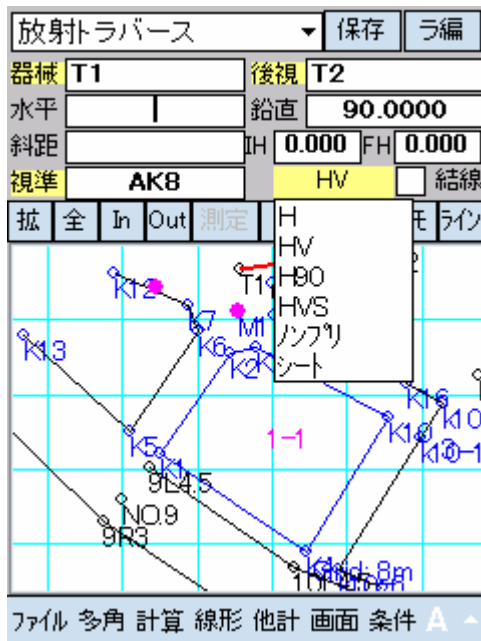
放射トラバース ▼ 保存 ラ編

器械 T1 後視 T2

水平 | 鉛直 90.0000

斜距 IH 0.000 FH 0.000

視準 AK8 HV 結線

拡 全 In Out 測定 モ ライン

H
HV
H90
HVS
ノンプリ
シート

K12 T1 K7 M1 K13 K6 K2 K16 K10 K1 K5 1-1 K1 K13-1 9L4.5 NO.9 9R3 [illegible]8m

ファイル 多角 計算 線形 他計 画面 条件 A